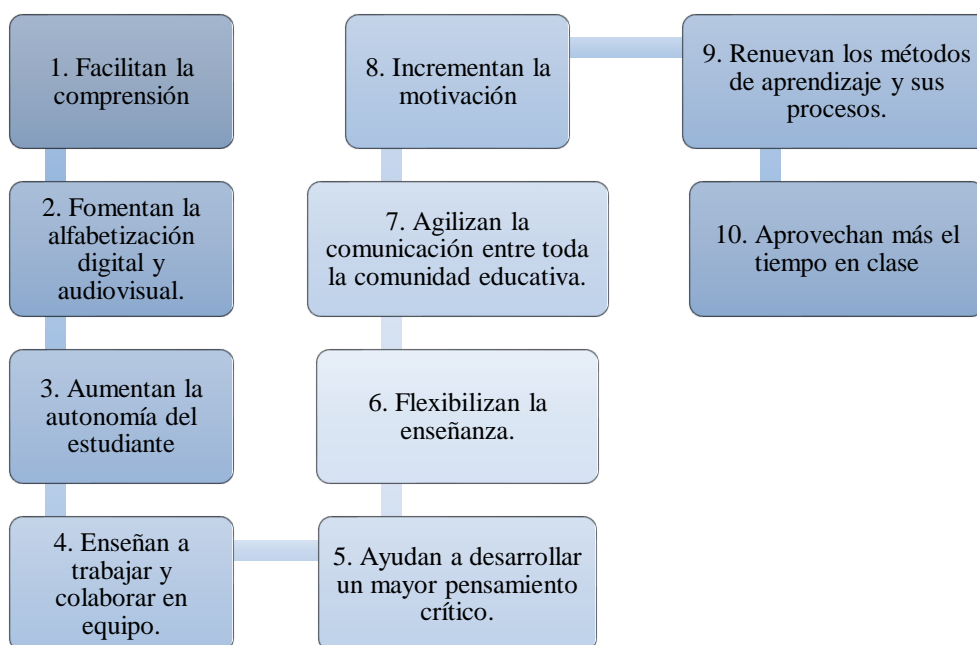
1. Facilitan la comprensión

2. Fomentan la alfabetización digital y audiovisual.

3. Aumentan la autonomía del estudiante

4. Enseñan a trabajar y colaborar en equipo.

5. Ayudan a desarrollar un mayor pensamiento crítico.

6. Flexibilizan la enseñanza.

7. Agilizan la comunicación entre toda la comunidad educativa.

8. Incrementan la motivación

9. Renuevan los métodos de aprendizaje y sus procesos.

10. Aprovechan más el tiempo en clase